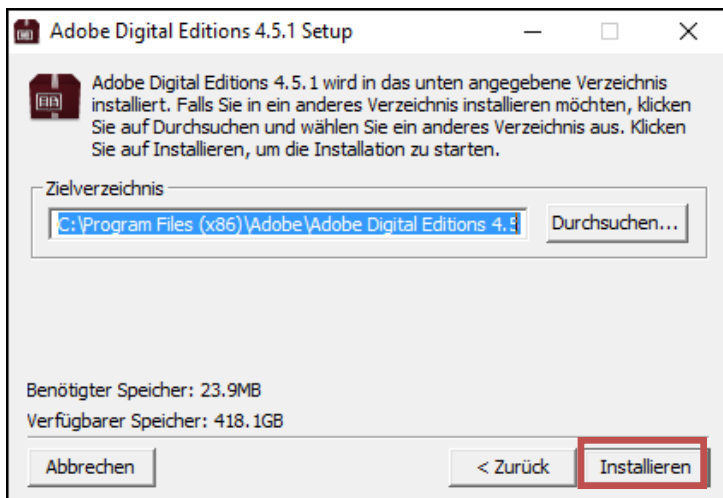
Adobe Digital Editions 4.5.1 Setup

Adobe Digital Editions 4.5.1 wird in das unten angegebene Verzeichnis installiert. Falls Sie in ein anderes Verzeichnis installieren möchten, klicken Sie auf Durchsuchen und wählen Sie ein anderes Verzeichnis aus. Klicken Sie auf Installieren, um die Installation zu starten.

Zielverzeichnis

C:\Program Files (x86)\Adobe\Adobe Digital Editions 4.5

Durchsuchen...

Benötigter Speicher: 23.9MB

Verfügbarer Speicher: 418.1GB

Abbrechen

< Zurück

Installieren